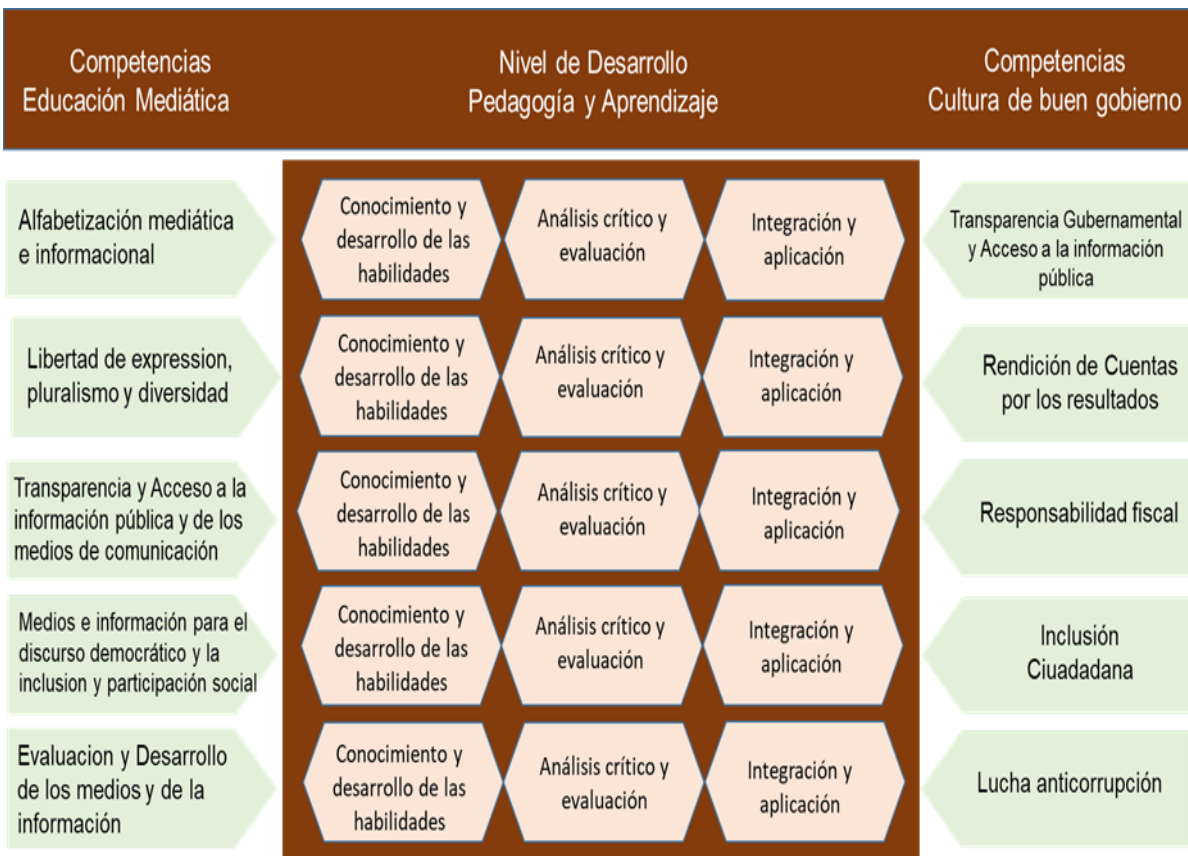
Competencias
Educación Mediática

Nivel de Desarrollo
Pedagogía y Aprendizaje

Competencias
Cultura de buen gobierno

Alfabetización mediática e informacional

Conocimiento y desarrollo de las habilidades

Análisis crítico y evaluación

Integración y aplicación

Transparencia Gubernamental y Acceso a la información pública

Libertad de expression, pluralismo y diversidad

Conocimiento y desarrollo de las habilidades

Análisis crítico y evaluación

Integración y aplicación

Rendición de Cuentas por los resultados

Transparencia y Acceso a la información pública y de los medios de comunicación

Conocimiento y desarrollo de las habilidades

Análisis crítico y evaluación

Integración y aplicación

Responsabilidad fiscal

Medios e información para el discurso democrático y la inclusion y participación social

Conocimiento y desarrollo de las habilidades

Análisis crítico y evaluación

Integración y aplicación

Inclusión Ciuadadana

Evaluacion y Desarrollo de los medios y de la información

Conocimiento y desarrollo de las habilidades

Análisis crítico y evaluación

Integración y aplicación

Lucha anticorrupción